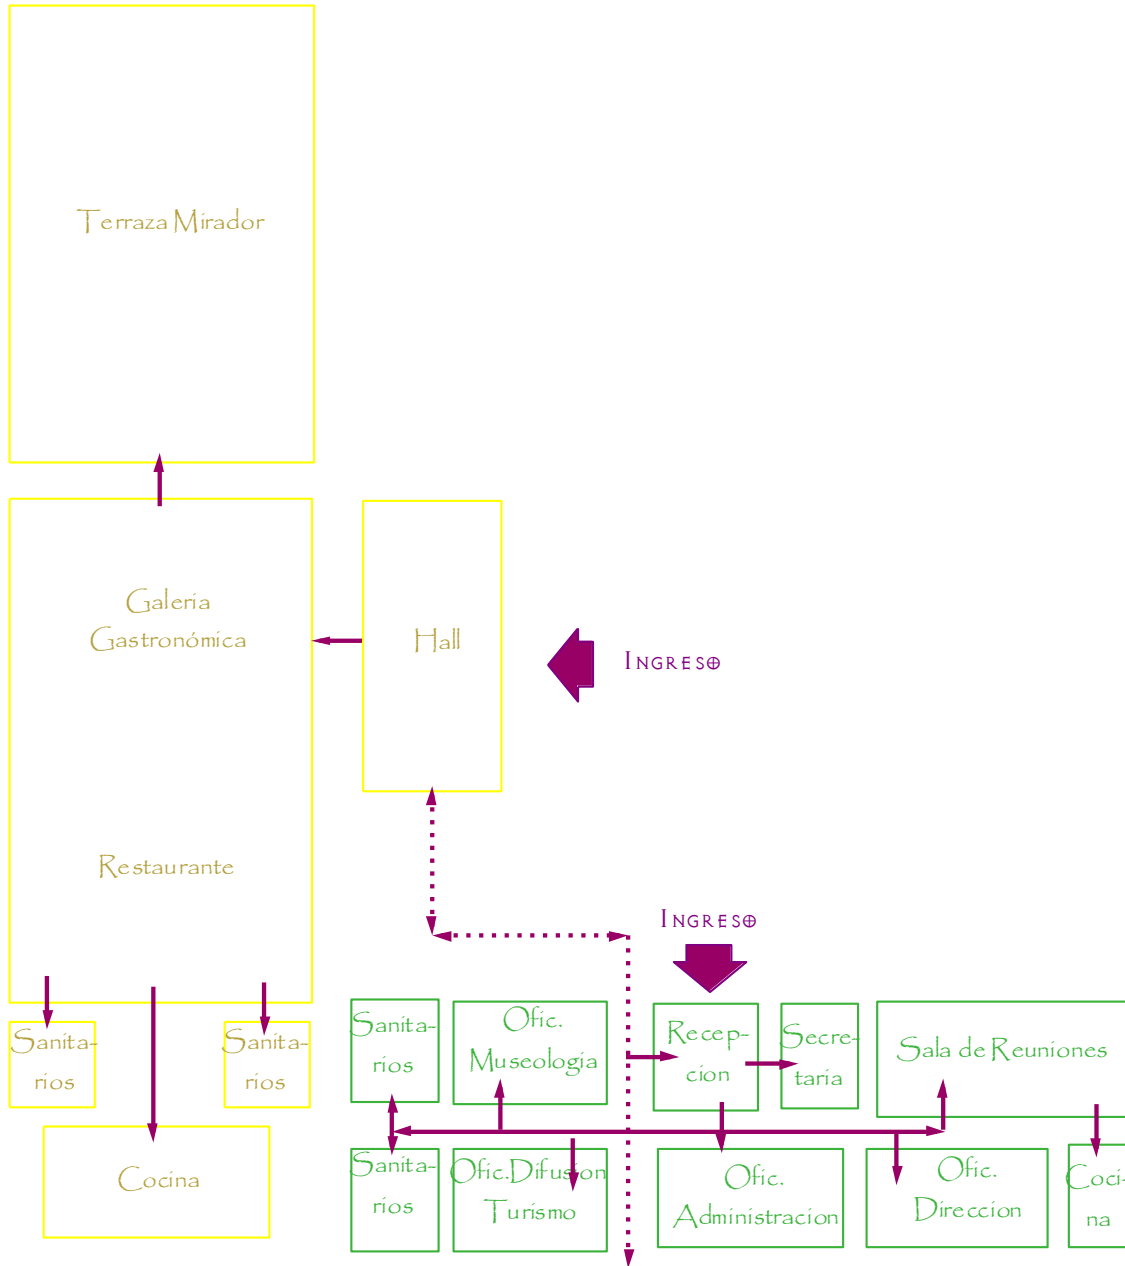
Terraza Mirador

Galeria Gastronómica

Restaurante

Hall

INGRESO

INGRESO

Sanitarios

Sanitarios

Cocina

Sanitarios

Ofic. Museologia

Recepcion

Secretaria

Sala de Reuniones

Sanitarios

Ofic.Difusion Turismo

Ofic. Administracion

Ofic. Direccion

Cocina